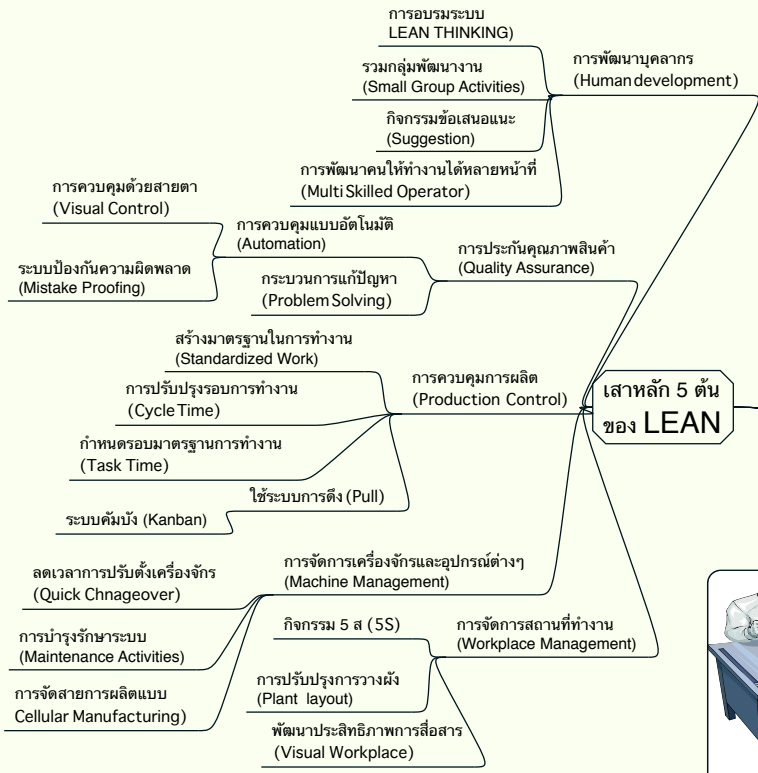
การอบรมระบบ
LEAN THINKING)

รวมกลุ่มพัฒนางาน
(Small Group Activities)

กิจกรรมข้อเสนอแนะ
(Suggestion)

การพัฒนาคนให้ทำงานได้หลายหน้าที่
(Multi Skilled Operator)

การพัฒนาบุคลากร
(Human development)

การควบคุมด้วยสายตา
(Visual Control)

การควบคุมแบบอัตโนมัติ
(Automation)

ระบบป้องกันความผิดพลาด
(Mistake Proofing)

กระบวนการแก้ปัญหา
(Problem Solving)

การประกันคุณภาพสินค้า
(Quality Assurance)

สร้างมาตรฐานในการทำงาน
(Standardized Work)

การปรับปรุงรอบการทำงาน
(Cycle Time)

การควบคุมการผลิต
(Production Control)

เสาหลัก 5 ต้น
ของ LEAN

กำหนดรอบมาตรฐานการทำงาน
(Task Time)

ใช้ระบบการดึง (Pull)

ระบบคัมบัง (Kanban)

ลดเวลาการปรับตั้งเครื่องจักร
(Quick Chnageover)

การจัดการเครื่องจักรและอุปกรณ์ต่างๆ
(Machine Management)

การบำรุงรักษาระบบ
(Maintenance Activities)

กิจกรรม 5 ส (5S)

การจัดการสถานที่ทำงาน
(Workplace Management)

การจัดสายการผลิตแบบ
Cellular Manufacturing)

การปรับปรุงการวางผัง
(Plant layout)

พัฒนาประสิทธิภาพการสื่อสาร
(Visual Workplace)